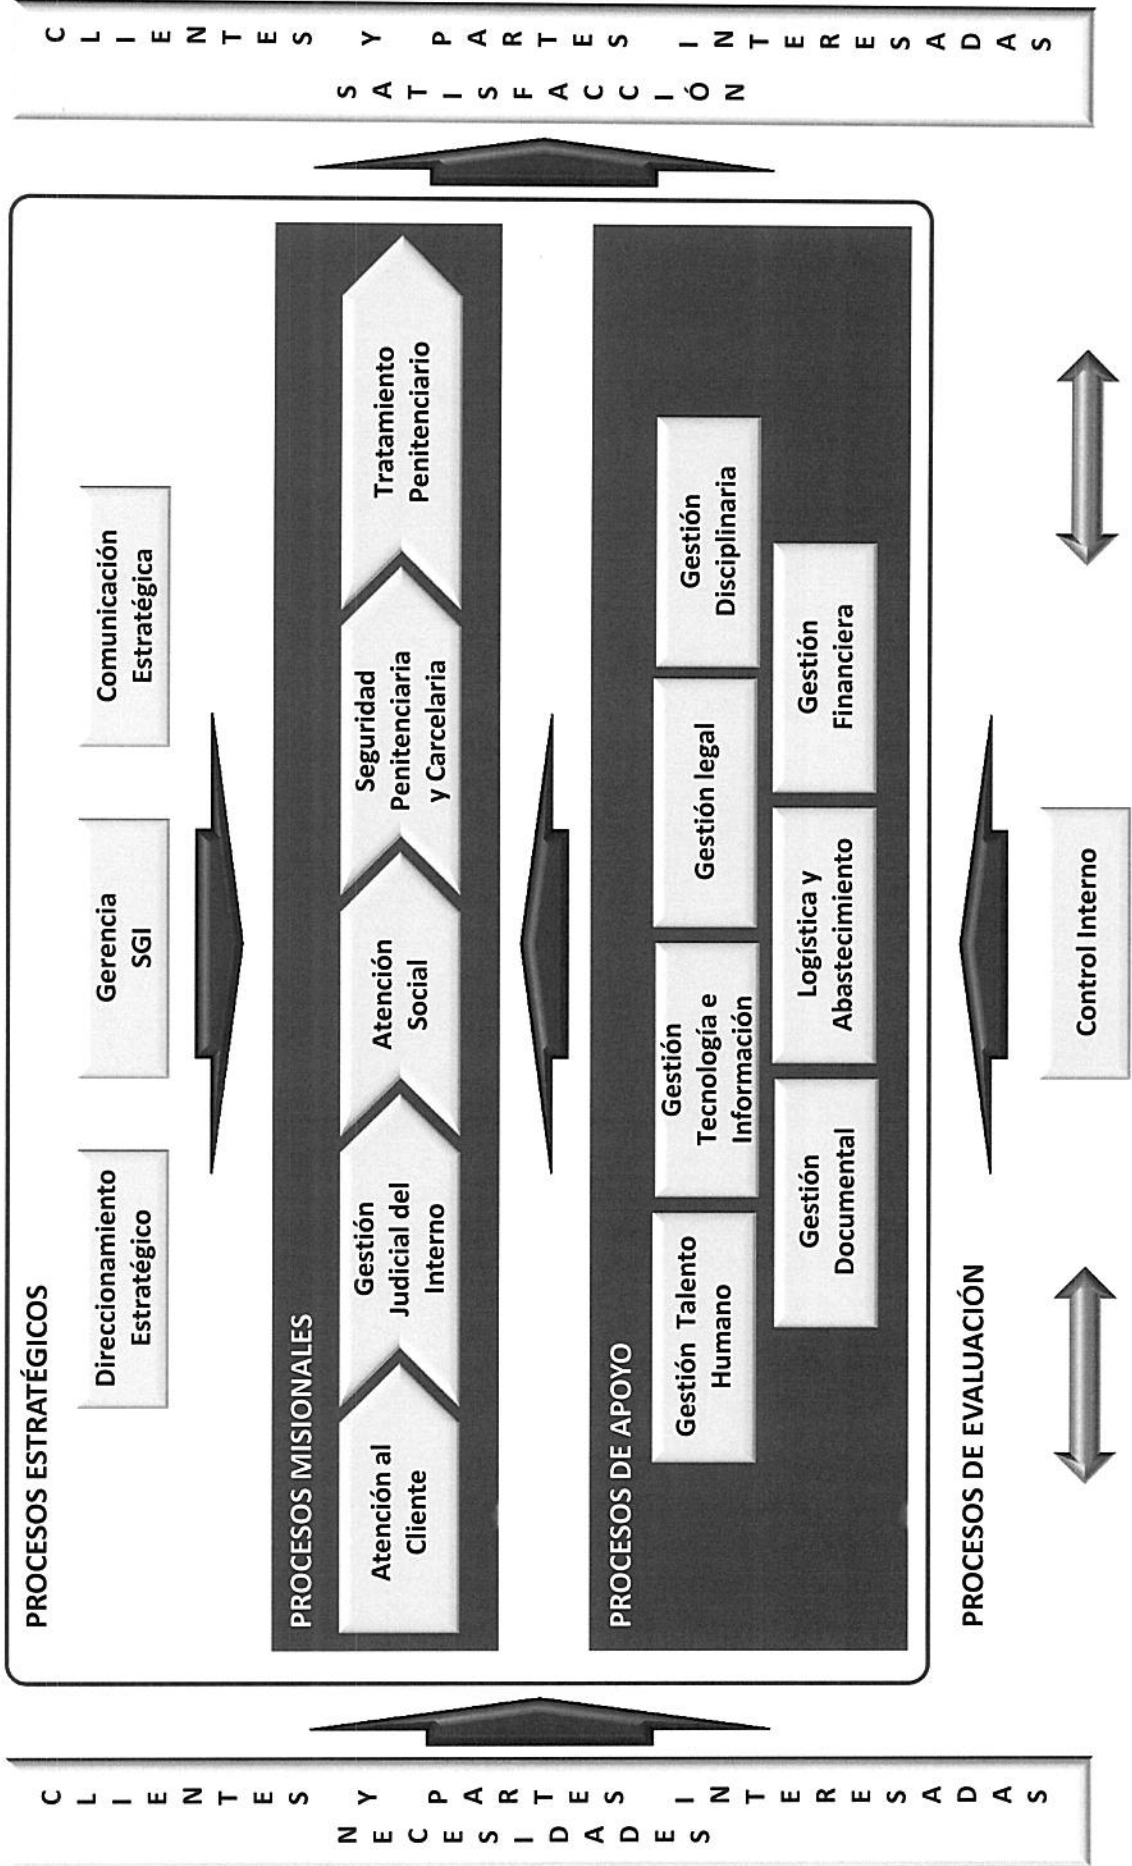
CLIENTES Y PARTES INTERESADAS
NECESIDADES

PROCESOS ESTRATÉGICOS

Direccionamiento Estratégico

Gerencia SGI

Comunicación Estratégica

PROCESOS MISIONALES

Atención al Cliente

Gestión Judicial del Interno

Atención Social

Seguridad Penitenciaria y Carcelaria

Tratamiento Penitenciario

PROCESOS DE APOYO

Gestión Talento Humano

Gestión Tecnología e Información

Gestión legal

Gestión Disciplinaria

Gestión Documental

Logística y Abastecimiento

Gestión Financiera

PROCESOS DE EVALUACIÓN

Control Interno

CLIENTES Y PARTES INTERESADAS
SATISFACCIÓN